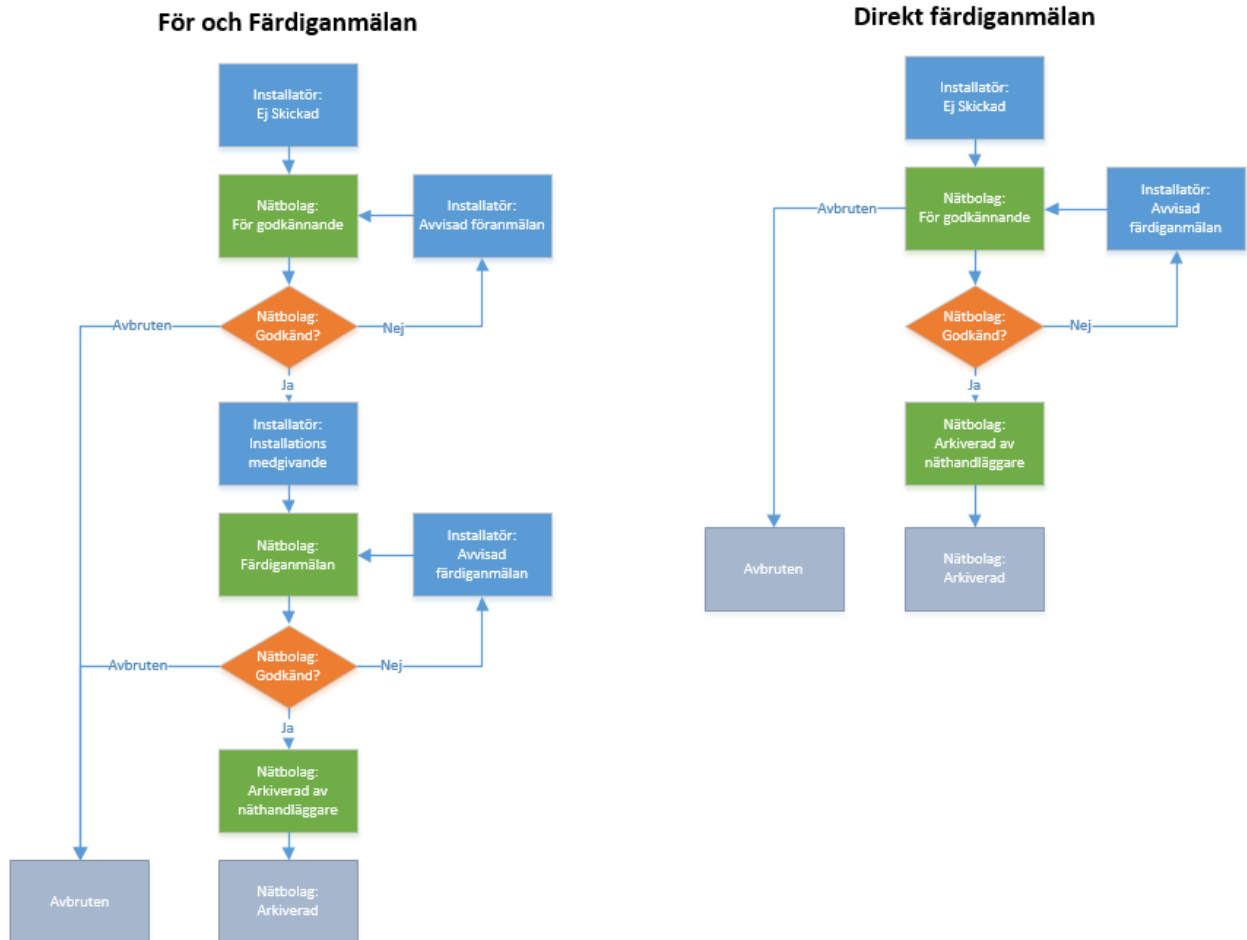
För och Färdiganmälan

Installatör:
Ej Skickad

Nätbolag:
För godkännande

Installatör:
Avvisad föranmälan

Avbruten

Nätbolag:
Godkänd?

Nej

Ja

Installatör:
Installations medgivande

Nätbolag:
Färdiganmälan

Installatör:
Avvisad färdiganmälan

Avbruten

Nätbolag:
Godkänd?

Nej

Ja

Nätbolag:
Arkiverad av näthandläggare

Avbruten

Nätbolag:
Arkiverad

Direkt färdiganmälan

Installatör:
Ej Skickad

Avbruten

Nätbolag:
För godkännande

Installatör:
Avvisad färdiganmälan

Nätbolag:
Godkänd?

Nej

Ja

Nätbolag:
Arkiverad av näthandläggare

Avbruten

Nätbolag:
Arkiverad